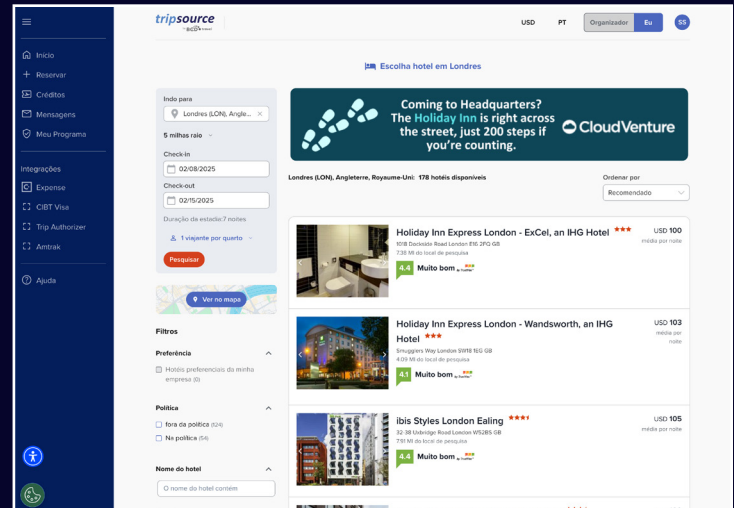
tripsource by BCD

USD PT Organizador Eu SS

Início
Reservar
Créditos
Mensagens
Meu Programa

Integrações
Expense
CIBT Visa
Trip Authorizer
Amtrak

Ajuda

Escolha hotel em Londres

Indo para
Londres (LON), Angle...
5 milhas raio
Check-in
02/08/2025
Check-out
02/15/2025
Duração da estadia: 7 noites
1 viajante por quarto
Pesquisar

Ver no mapa

Filtros

Preferência
Hotéis preferenciais do minha empresa (0)

Política
fora da política (124)
Na política (54)

Nome do hotel
O nome do hotel contém

Coming to Headquarters? The Holiday Inn is right across the street, just 200 steps if you're counting. CloudVenture

Londres (LON), Angleterre, Royaume-Uni: 178 hotéis disponíveis

Ordenar por
Recomendado

Holiday Inn Express London - ExCel, an IHG Hotel
1018 Dockside Road London E16 2FQ GB
7.38 Mi do local de pesquisa
4.4 Muito bom
USD 100 média por noite

Holiday Inn Express London - Wandsworth, an IHG Hotel
Smugglers Way London SW18 1EG GB
4.09 Mi do local de pesquisa
4.1 Muito bom
USD 103 média por noite

ibis Styles London Ealing
32-38 Uxbridge Road London W52BS GB
7.91 Mi do local de pesquisa
4.4 Muito bom
USD 105 média por noite